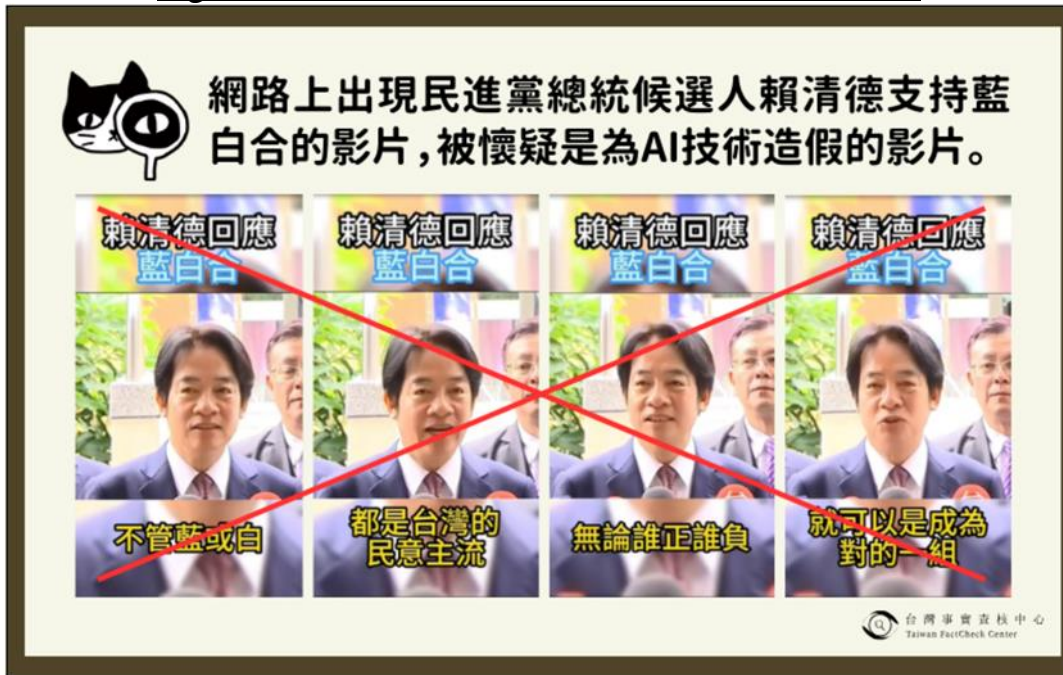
網路上出現民進黨總統候選人賴清德支持藍白合的影片，被懷疑是為AI技術造假的影片。

賴清德回應
藍白合

不管藍或白

賴清德回應
藍白合

都是台灣的
民意主流

賴清德回應
藍白合

無論誰正誰負

賴清德回應
藍白合

就可以是成為
對的一組

台灣事實查核中心
Taiwan FactCheck Center